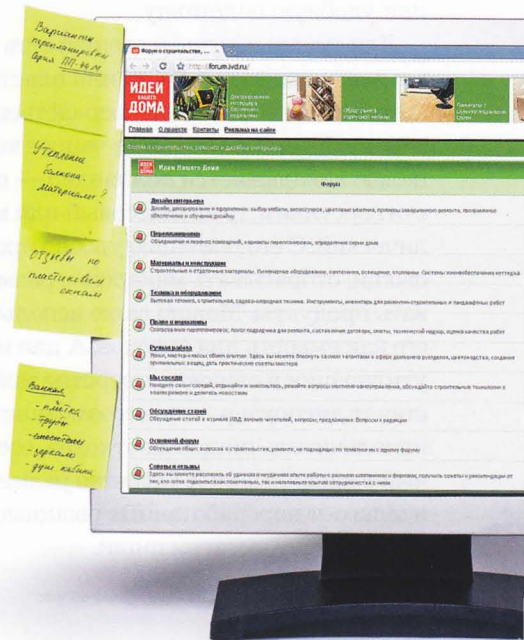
Варианты перепланировки серии П-44М

Утепление балкона. Материалы?

Отзывы по пластиковым окнам

Ванная
- плитка
- трубы
- смесители
- зеркало
- душ. кабина

Форум о строительстве, ...

http://forum.ivd.ru/

ИДЕИ ВАШЕГО ДОМА

Главная О проекте Контакты Реклама на сайте

Форум о строительстве, ремонте и дизайне интерьеров

ИДЕИ ВАШЕГО ДОМА Идеи Вашего Дома

Форум

Дизайн интерьера
Дизайн, декорирование и оформление: выбор мебели, аксессуаров, цветовые решения, приемы оформления ремонта, программное обеспечение и обучение дизайну

Перепланировка
Объединение и перенос помещений, варианты перепланировок, определение серии дома

Материалы и инструменты
Строительные и отделочные материалы. Инженерное оборудование, сантехника, освещение, отопление. Системы жизнеобеспечения коттеджа

Техника и оборудование
Бытовая техника, строительная, садово-огородная техника. Инструменты, инвентарь для ремонтно-строительных и ландшафтных работ

Право и экономика
Согласование перепланировок, помощь при покупке для ремонта, составление договоров, сметы, технический надзор, оценка качества работ

Ручная работа
Умом, мастерством и опытом. Здесь вы можете блеснуть своими талантами в сфере домашнего рукоделия, цветоводства, создания оригинальных вещей, дать практические советы мастерам

Мы соседи
Находите своих соседей, общайтесь и знакомьтесь, решайте вопросы местного самоуправления, обсуждайте строительные технологии в коттеджном поселке и делитесь новостями

Обсуждение статей
Обсуждение статей в журнале ИВД, вопросы читателей, вопросы, предложения. Вопросы к редакции

Основной форум
Обсуждение общих вопросов о строительстве, ремонте, не подходящих по тематике ни к одному форуму

Советы и отзывы
Здесь вы можете рассказать об удачном и неудачном опыте работы с разными компаниями и фирмами, получить советы и рекомендации от тех, кто хочет поделиться своим положительным, так и негативным опытом сотрудничества с ними